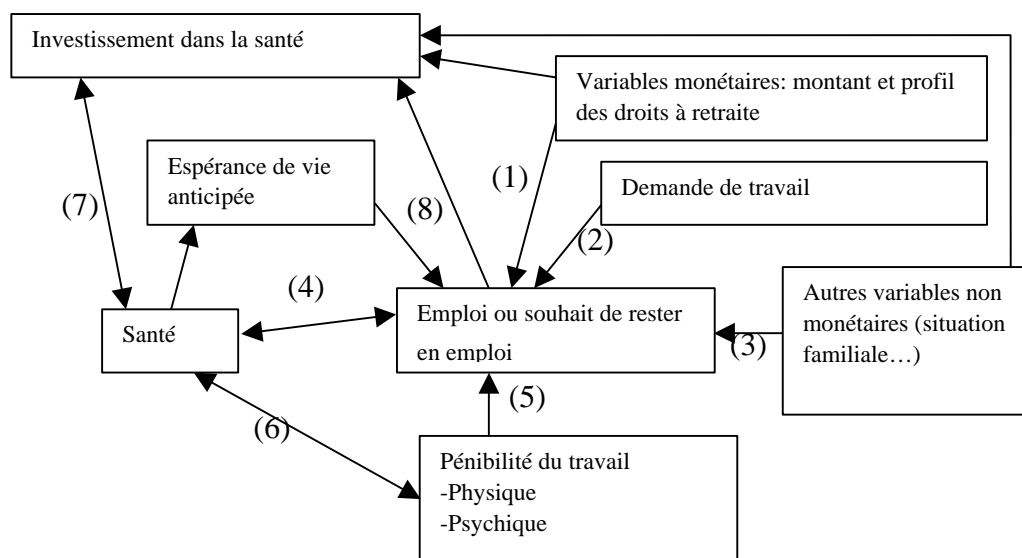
Investissement dans la santé

Variables monétaires: montant et profil des droits à retraite

Espérance de vie anticipée

(1)

Demande de travail

(7)

(8)

(2)

(4)

Autres variables non monétaires (situation familiale…)

Santé

Emploi ou souhait de rester en emploi

(3)

(5)

(6)

Pénibilité du travail
-Physique
-Psychique